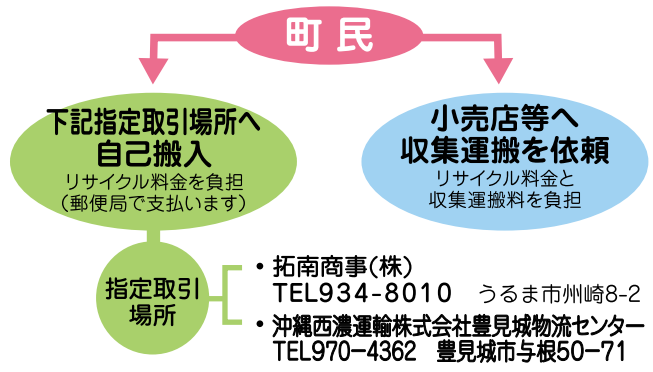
町民

下記指定取引場所へ
自己搬入
リサイクル料金を負担
(郵便局で支払います)

小売店等へ
収集運搬を依頼
リサイクル料金と
収集運搬料を負担

指定取引
場所

・拓南商事(株)
TEL934-8010　うるま市州崎8-2
・沖縄西濃運輸株式会社豊見城物流センター
TEL970-4362　豊見城市与根50-71